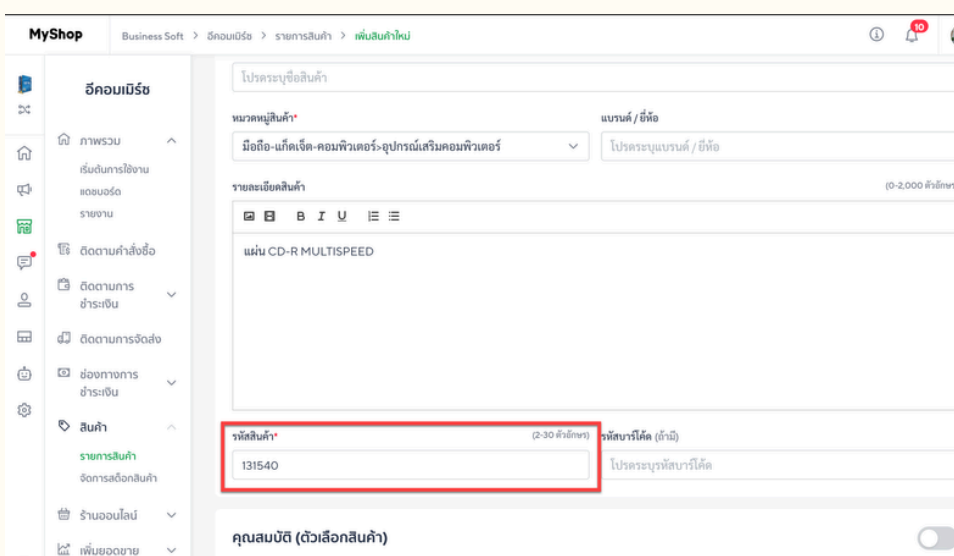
MyShop Business Soft > อีคอมเมิร์ซ > รายการสินค้า > เพิ่มสินค้าใหม่

10

อีคอมเมิร์ซ

ภาพรวม
เริ่มต้นการใช้งาน
แดชบอร์ด
รายงาน
ติดตามคำสั่งซื้อ
ติดตามการชำระเงิน
ติดตามการจัดส่ง
ช่องทางการชำระเงิน
สินค้า
รายการสินค้า
จัดการสต็อกสินค้า
ร้านออนไลน์
เพิ่มยอดขาย

โปรดระบุชื่อสินค้า

หมวดหมู่สินค้า*
มือถือ-แก็ดเจ็ต-คอมพิวเตอร์>อุปกรณ์เสริมคอมพิวเตอร์

แบรนด์ / ยี่ห้อ
โปรดระบุแบรนด์ / ยี่ห้อ

รายละเอียดสินค้า
(0-2,000 ตัวอักษร

B I U

แผ่น CD-R MULTISPEED

รหัสสินค้า*
(2-30 ตัวอักษร)
131540

รหัสบาร์โค้ด (ถ้ามี)
โปรดระบุรหัสบาร์โค้ด

คุณสมบัติ (ตัวเลือกสินค้า)